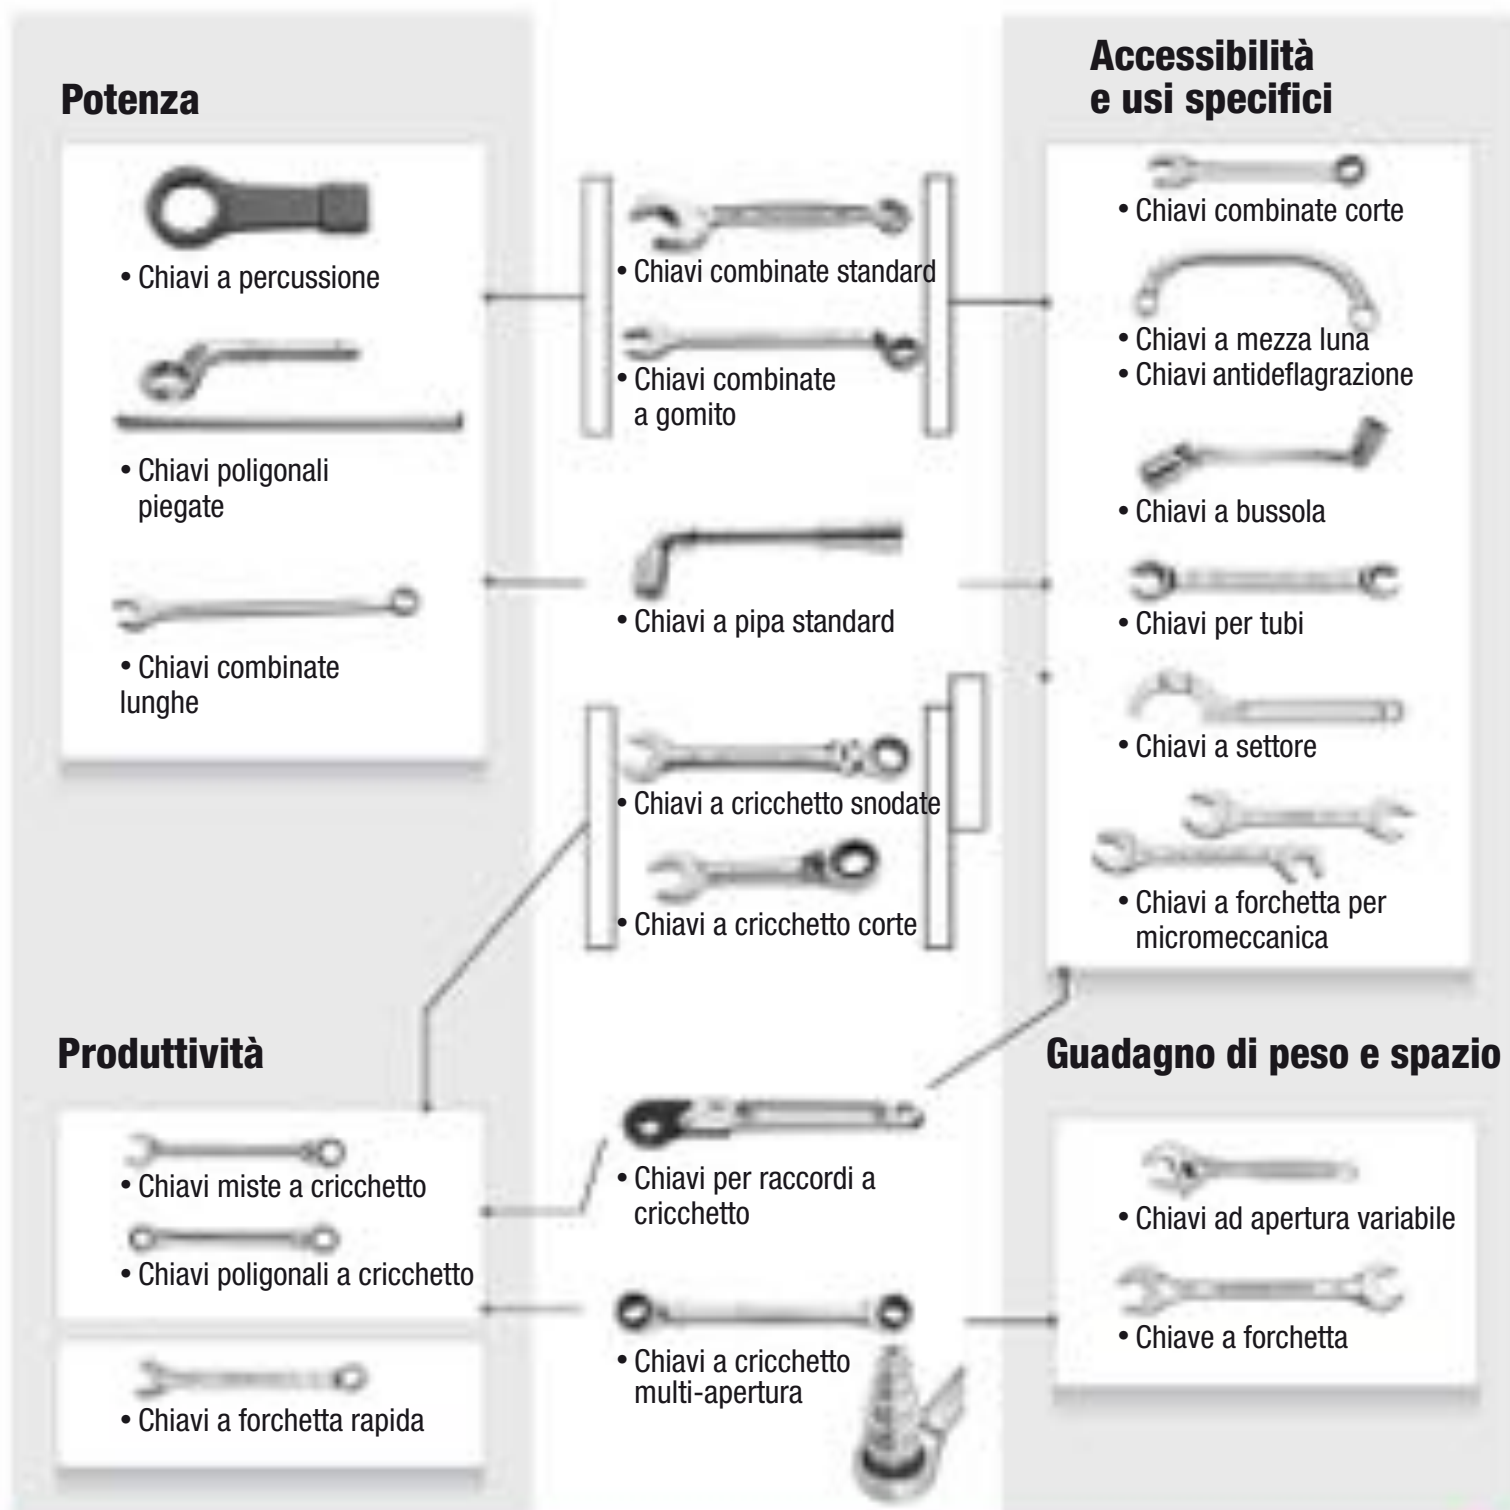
Potenza

• Chiavi a percussione

• Chiavi poligonali piegate

• Chiavi combinate lunghe

• Chiavi combinate standard

• Chiavi combinate a gomito

• Chiavi a pipa standard

• Chiavi a cricchetto snodate

• Chiavi a cricchetto corte

Accessibilità e usi specifici

• Chiavi combinate corte

• Chiavi a mezza luna
• Chiavi antideflagrazione

• Chiavi a bussola

• Chiavi per tubi

• Chiavi a settore

• Chiavi a forchetta per micromeccanica

Produttività

• Chiavi miste a cricchetto

• Chiavi poligonali a cricchetto

• Chiavi a forchetta rapida

• Chiavi per raccordi a cricchetto

• Chiavi a cricchetto multi-apertura

Guadagno di peso e spazio

• Chiavi ad apertura variabile

• Chiave a forchetta